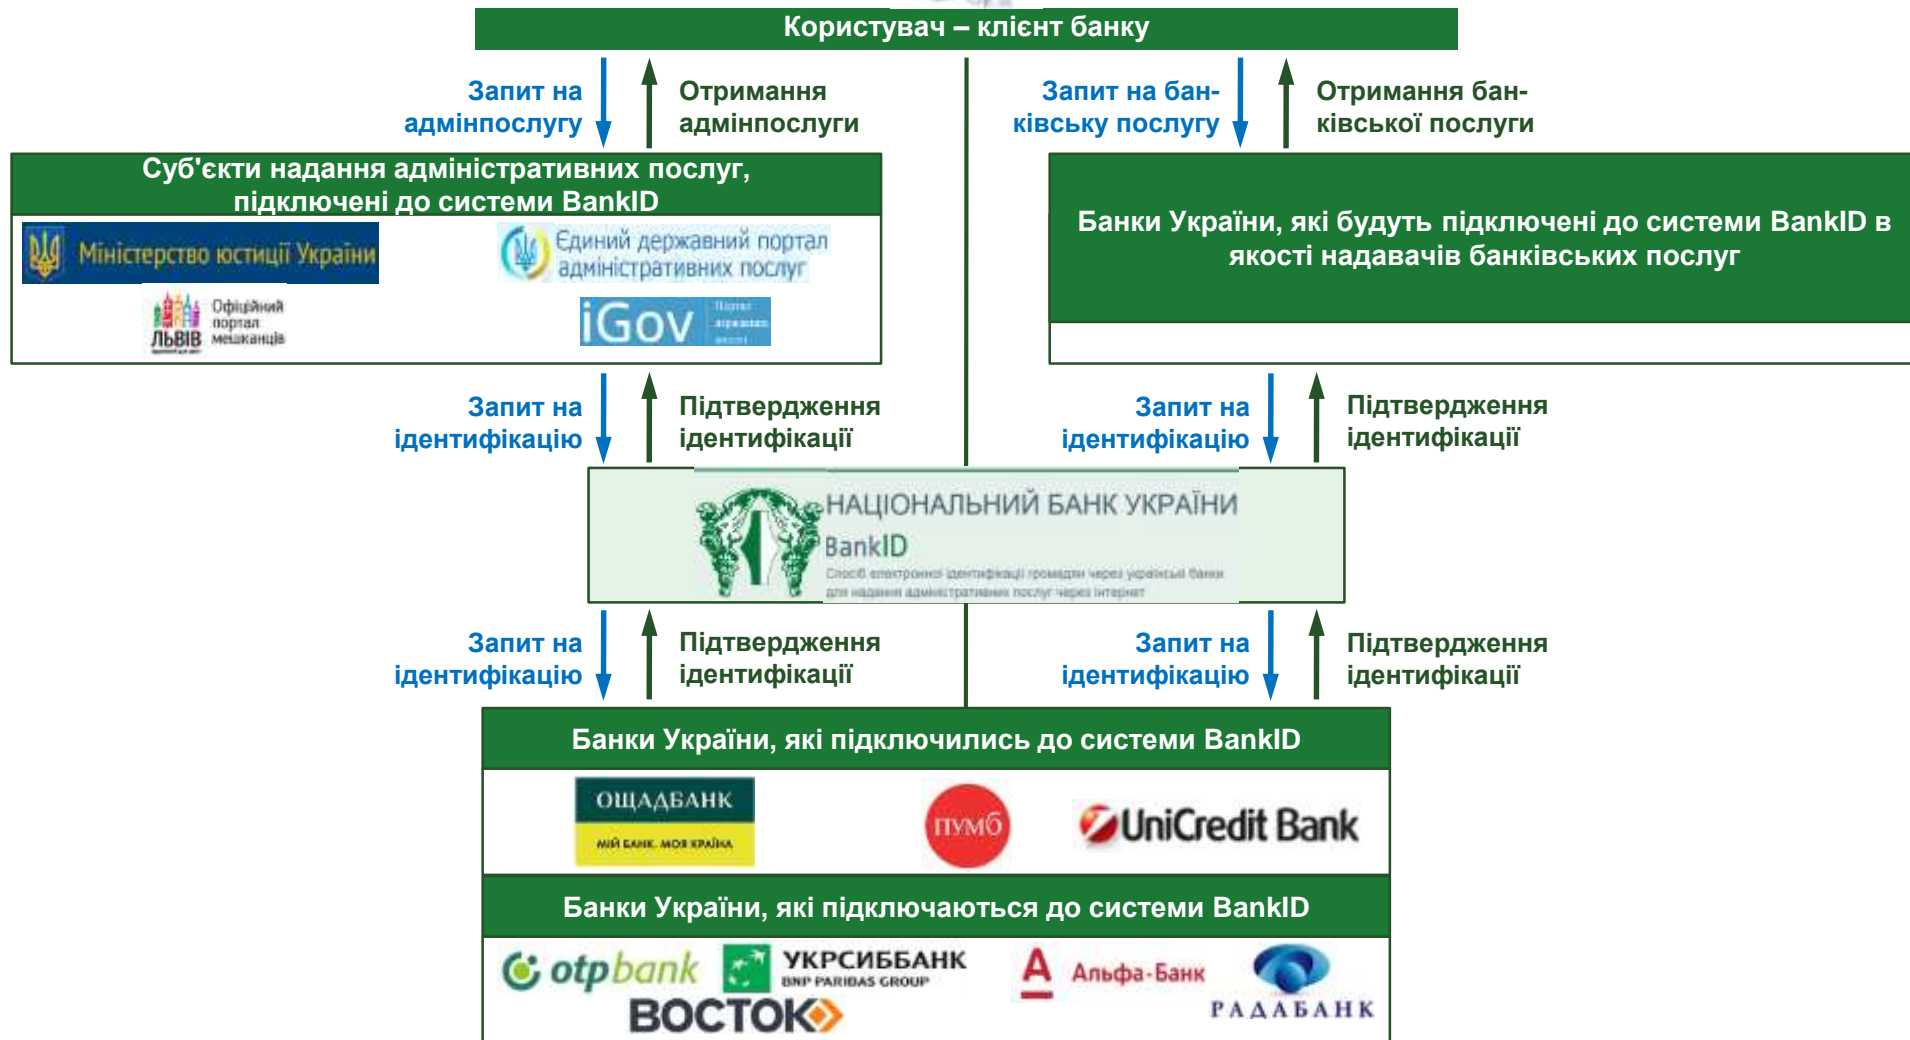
Користувач – клієнт банку

Запит на адмінпослугу

Отримання адмінпослуги

Запит на банківську послугу

Отримання банківської послуги

Суб'єкти надання адміністративних послуг, підключені до системи BankID

Міністерство юстиції України

Єдиний державний портал адміністративних послуг

Офіційний портал мешканців ЛЬВІВ

iGov

Банки України, які будуть підключені до системи BankID в якості надавачів банківських послуг

Запит на ідентифікацію

Підтвердження ідентифікації

Запит на ідентифікацію

Підтвердження ідентифікації

НАЦІОНАЛЬНИЙ БАНК УКРАЇНИ
BankID
Спосіб електронної ідентифікації громадян через українські банки для надання адміністративних послуг через інтернет

Запит на ідентифікацію

Підтвердження ідентифікації

Запит на ідентифікацію

Підтвердження ідентифікації

Банки України, які підключились до системи BankID

ОЩАДБАНК
МІЙ БАНК. МОЯ КРАЇНА

ПУМБ

UniCredit Bank

Банки України, які підключаються до системи BankID

otpbank

УКРСИББАНК
BNP PARIBAS GROUP

Альфа-Банк

ВОСТОК

РАДАБАНК